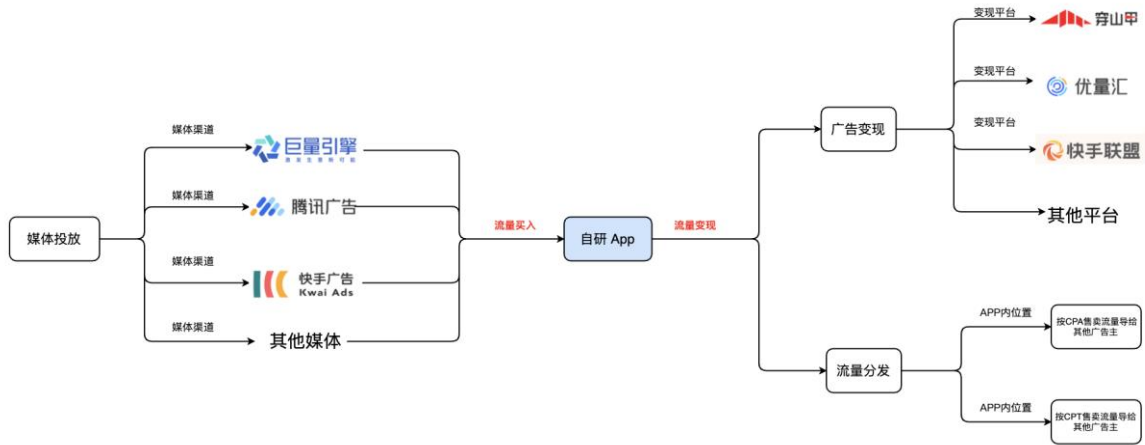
媒体投放

媒体渠道
巨量引擎
激发生意新可能

媒体渠道
腾讯广告

媒体渠道
快手广告
Kwai Ads

媒体渠道
其他媒体

流量买入

自研 App

流量变现

广告变现

变现平台
穿山甲

变现平台
优量汇

变现平台
快手联盟

其他平台

流量分发

APP内位置
按CPA售卖流量导给其他广告主

APP内位置
按CPT售卖流量导给其他广告主